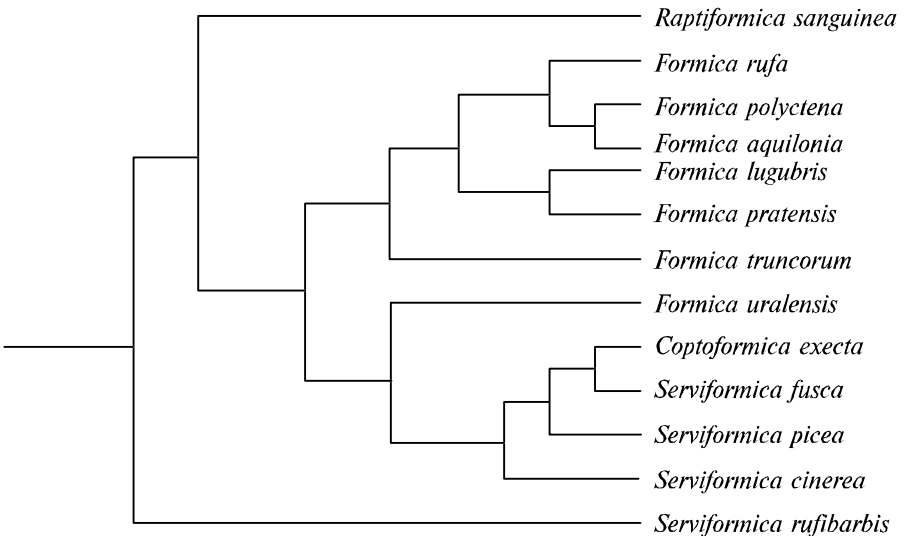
Raptiformica sanguinea
Formica rufa
Formica polyctena
Formica aquilonia
Formica lugubris
Formica pratensis
Formica truncorum
Formica uralensis
Coptoformica execta
Serviformica fusca
Serviformica picea
Serviformica cinerea
Serviformica rufibarbis